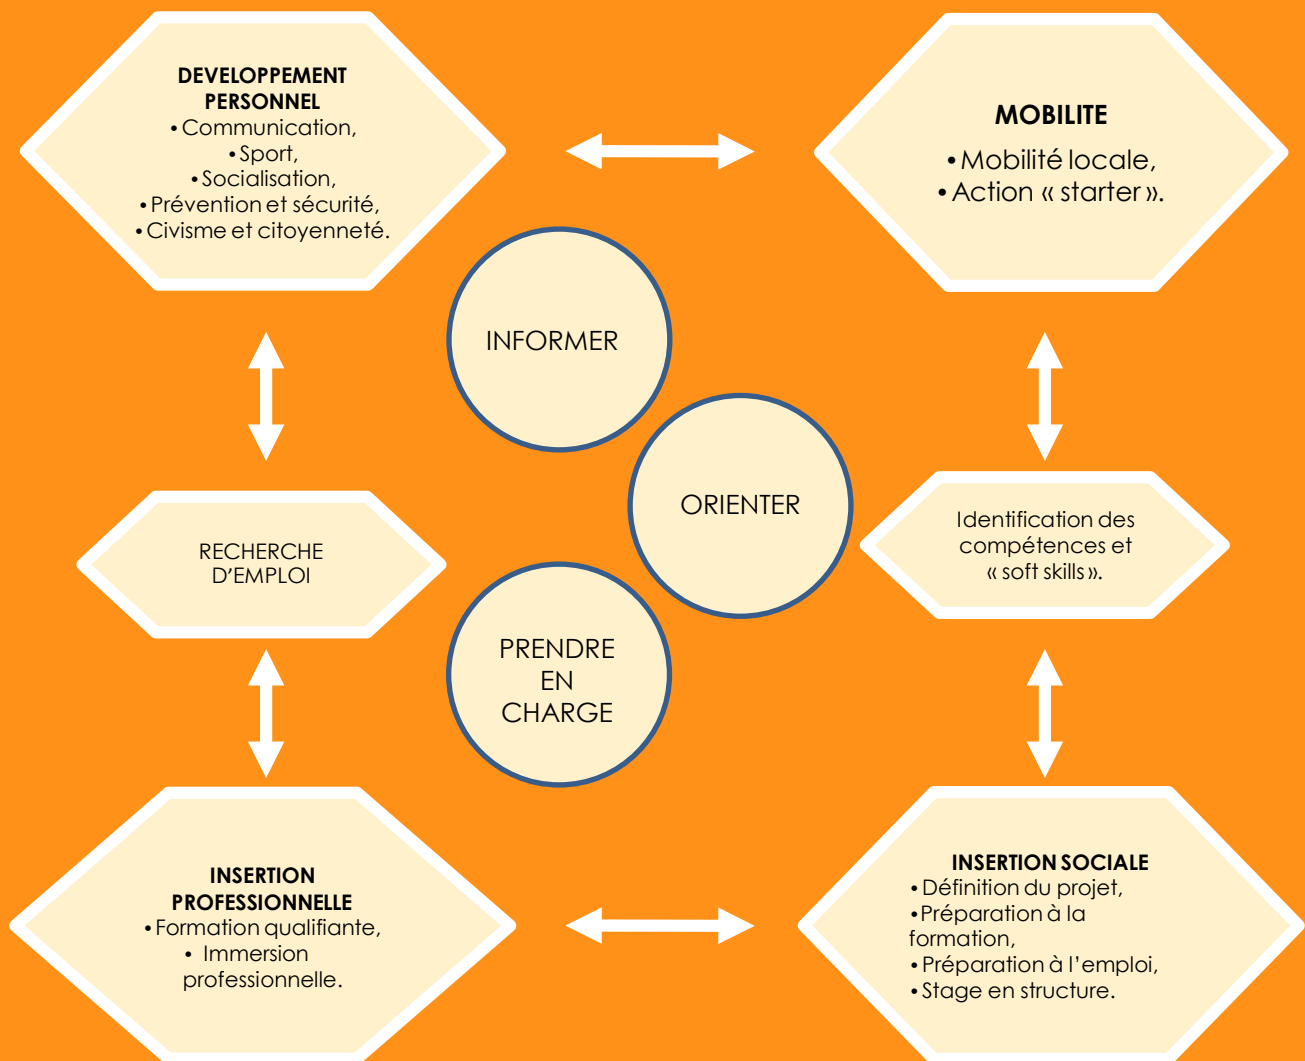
DEVELOPPEMENT PERSONNEL
•Communication,
•Sport,
•Socialisation,
•Prévention et sécurité,
•Civisme et citoyenneté.

MOBILITE
•Mobilité locale,
•Action « starter ».

INFORMER

ORIENTER

PRENDRE EN CHARGE

RECHERCHE D'EMPLOI

Identification des compétences et « soft skills ».

INSERTION PROFESSIONNELLE
•Formation qualifiante,
• Immersion professionnelle.

INSERTION SOCIALE
•Définition du projet,
•Préparation à la formation,
•Préparation à l'emploi,
•Stage en structure.